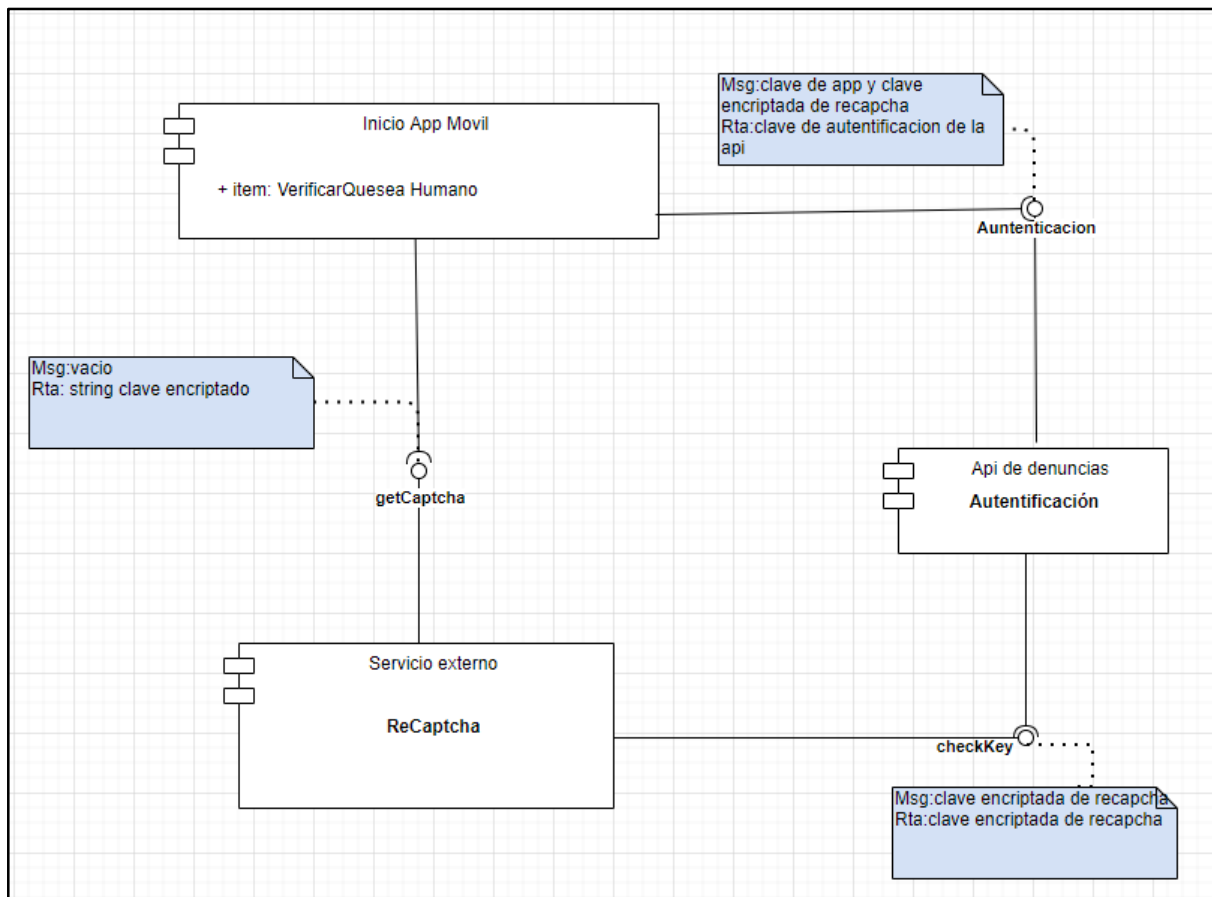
Msg:clave de app y clave encriptada de recapcha
Rta:clave de autentificacion de la api

Inicio App Movil

+ item: VerificarQuesea Humano

Auntenticacion

Msg:vacio
Rta: string clave encriptado

getCaptcha

Api de denuncias

Autentificación

Servicio externo

ReCaptcha

checkKey

Msg:clave encriptada de recapcha
Rta:clave encriptada de recapcha